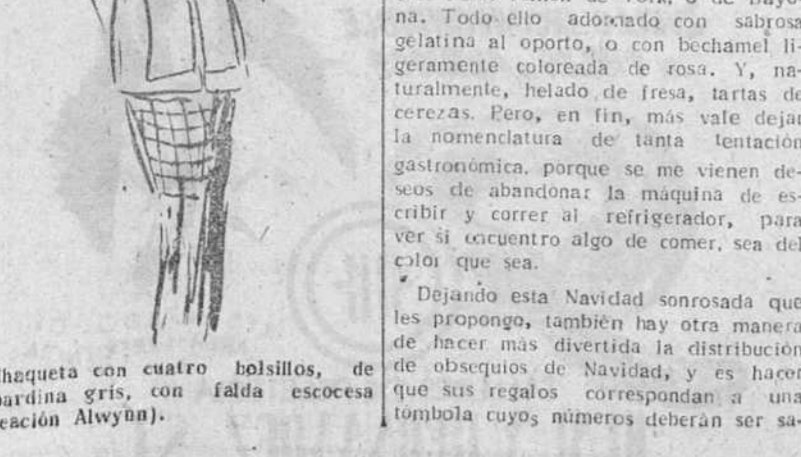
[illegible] de York, o de Bayona. Todo ello adornado con sabrosa gelatina al oporto, o con bechamel ligeramente coloreada de rosa. Y, naturalmente, helado de fresa, tartas de cerezas. Pero, en fin, más vale dejar la nomenclatura de tanta tentación gastronómica, porque se me vienen deseos de abandonar la máquina de escribir y correr al refrigerador, para ver si encuentro algo de comer, sea del color que sea.

Dejando esta Navidad sonrosada que les propongo, también hay otra manera de hacer más divertida la distribución de obsequios de Navidad, y es hacer que sus regalos correspondan a una tómbola cuyos números deberán ser sa-

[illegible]haqueta con cuatro bolsillos, de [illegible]bardina gris, con falda escocesa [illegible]eación Alwynn).